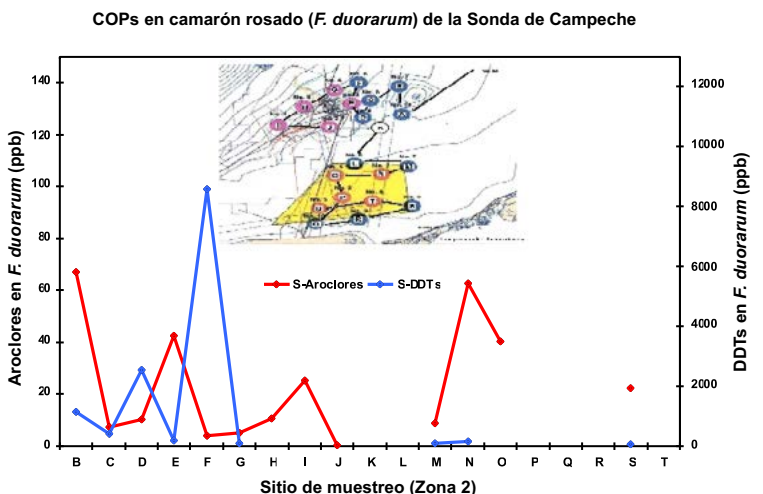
COPs en camarón rosado (*F. duorarum*) de la Sonda de Campeche

Aroclores en *F. duorarum* (ppb)

140
120
100
80
60
40
20
0

12000
10000
8000
6000
4000
2000
0

DDTs en *F. duorarum* (ppb)

S-Aroclores
S-DDTs

B C D E F G H I J K L M N O P Q R S T

Sitio de muestreo (Zona 2)